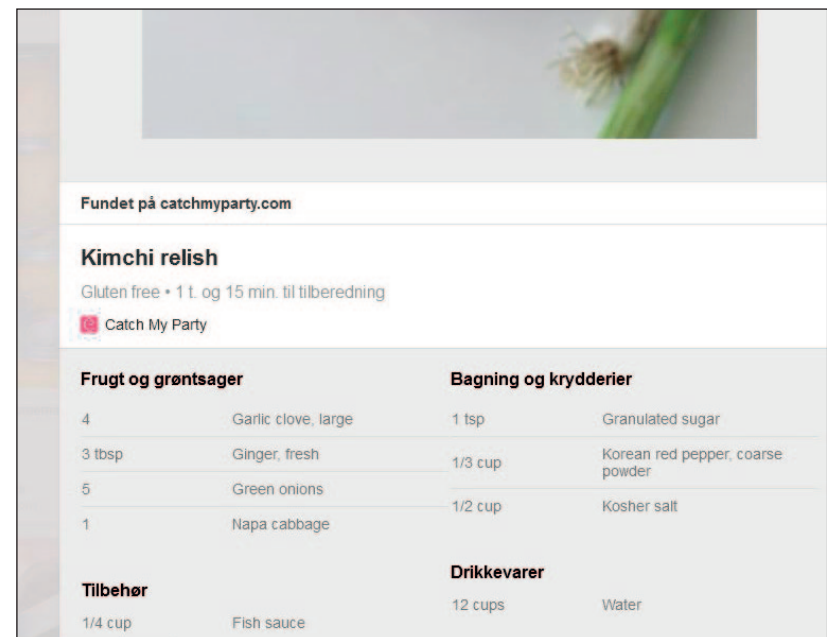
Fundet på catchmyparty.com

Kimchi relish

Gluten free • 1 t. og 15 min. til tilberedning

Catch My Party

Frugt og grøntsager

| | |
|---|---|
| 4 | Garlic clove, large |
| 3 tbsp | Ginger, fresh |
| 5 | Green onions |
| 1 | Napa cabbage |

Tilbehør

| | |
|---|---|
| 1/4 cup | Fish sauce |

Bagning og krydderier

| | |
|---|---|
| 1 tsp | Granulated sugar |
| 1/3 cup | Korean red pepper, coarse powder |
| 1/2 cup | Kosher salt |

Drikkevarer

| | |
|---|---|
| 12 cups | Water |